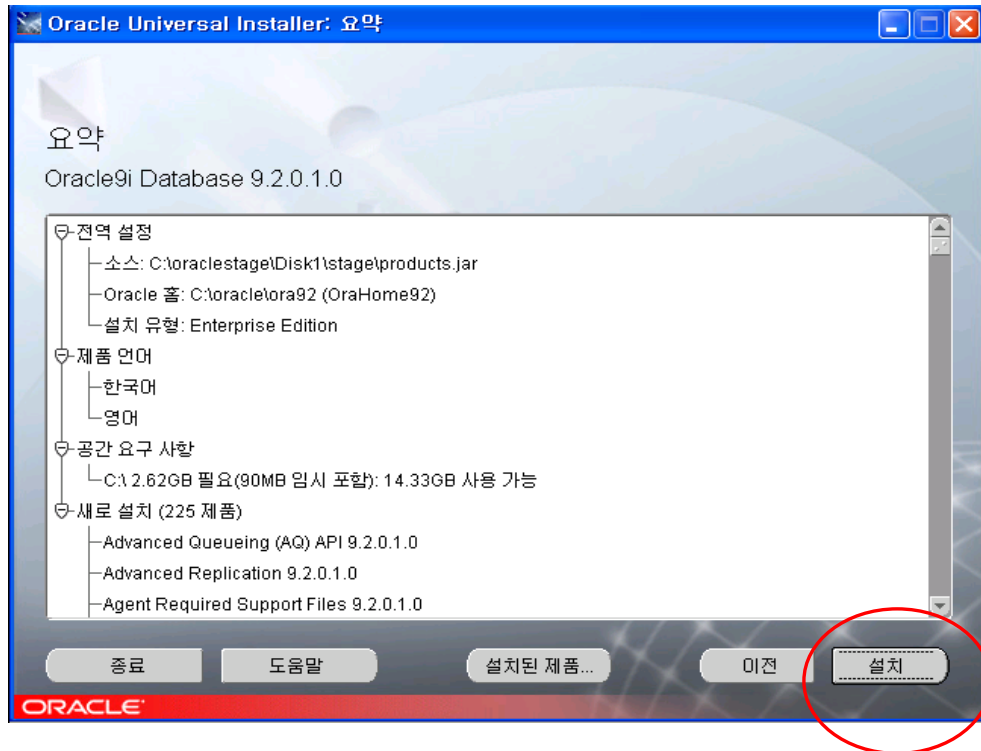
Oracle Universal Installer: 요약

요약

Oracle9i Database 9.2.0.1.0

전역 설정
소스: C:\oraclestage\Disk1\stage\products.jar
Oracle 홈: C:\oracle\ora92 (OraHome92)
설치 유형: Enterprise Edition
제품 언어
한국어
영어
공간 요구 사항
C:\ 2.62GB 필요(90MB 임시 포함): 14.33GB 사용 가능
새로 설치 (225 제품)
Advanced Queueing (AQ) API 9.2.0.1.0
Advanced Replication 9.2.0.1.0
Agent Required Support Files 9.2.0.1.0

종료
도움말
설치된 제품...
이전
설치

ORACLE